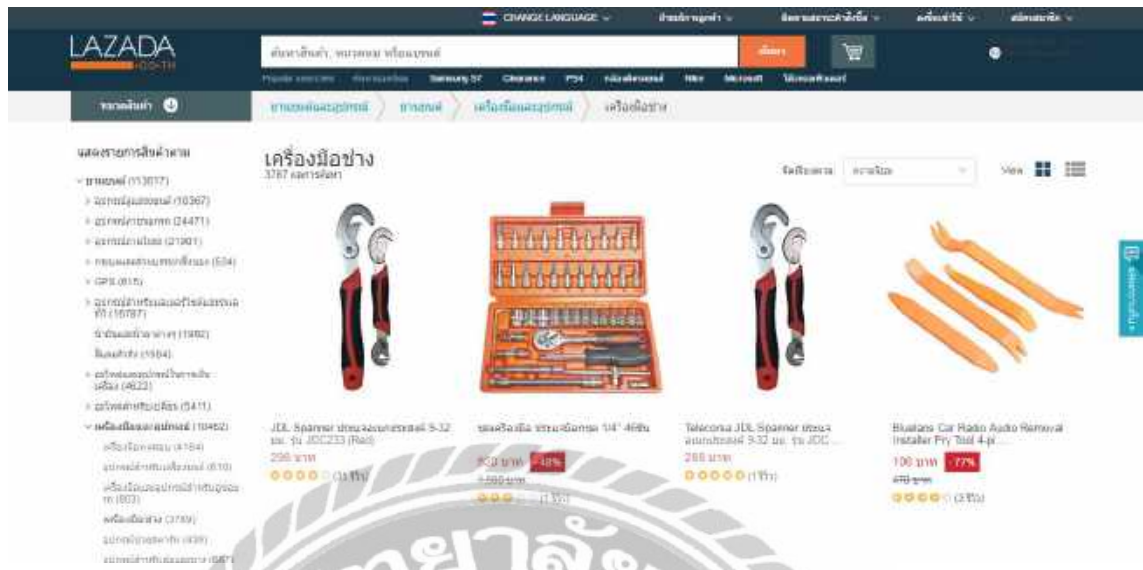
CHANGE LANGUAGE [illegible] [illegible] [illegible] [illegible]

LAZADA .CO.TH

ค้นหาสินค้า, หมวดหมู่ หรือแบรนด์ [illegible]

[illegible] Samsung S7 Clearance PS4 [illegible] Nike Microsoft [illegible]

หมวดสินค้า

ยานยนต์และอุปกรณ์ 〉 ยานยนต์ 〉 เครื่องมือและอุปกรณ์ 〉 เครื่องมือช่าง

แสดงรายการสินค้าตาม

ยานยนต์ (113017)
อุปกรณ์ดูแลรถยนต์ (10367)
อุปกรณ์ภายนอกรถ (24471)
อุปกรณ์ภายในรถ (21901)
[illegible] (534)
GPS (815)
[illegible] (16787)
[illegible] (1982)
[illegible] (1564)
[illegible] (4623)
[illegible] (5411)
เครื่องมือและอุปกรณ์ (10452)
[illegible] (4164)
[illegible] (610)
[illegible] (803)
เครื่องมือช่าง (3769)
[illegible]
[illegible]

เครื่องมือช่าง
3767 ผลการค้นหา

จัดเรียงตาม ความนิยม View

JDL Spanner ประแจอเนกประสงค์ 9-32 มม. รุ่น JDC233 (Red)
299 บาท
(1 รีวิว)

ชุดเครื่องมือ ประแจบ็อกซ์ 1/4" 46ชิ้น
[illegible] บาท -48%
1,590 บาท
(1 รีวิว)

Teleconia JDL Spanner ประแจ อเนกประสงค์ 9-32 มม. รุ่น JDC ...
288 บาท
(1 รีวิว)

Bluelans Car Radio Audio Removal Installer Pry Tool 4-pi...
100 บาท -77%
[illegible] บาท
(3 รีวิว)